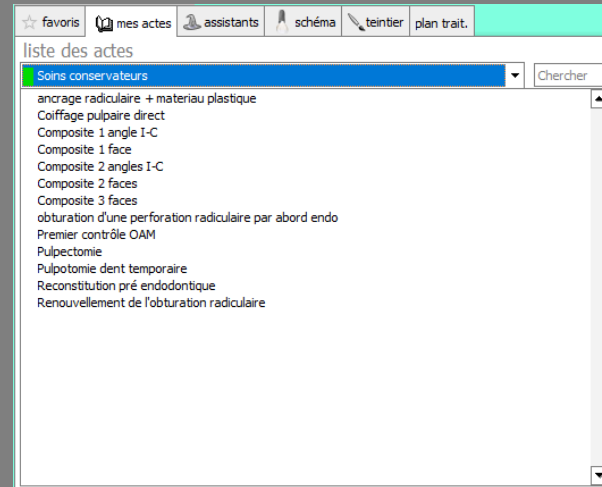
favoris | mes actes | assistants | schéma | teintier | plan trait.

liste des actes

Soins conservateurs

Chercher

ancrage radiculaire + materiau plastique
Coiffage pulpaire direct
Composite 1 angle I-C
Composite 1 face
Composite 2 angles I-C
Composite 2 faces
Composite 3 faces
obturation d'une perforation radiculaire par abord endo
Premier contrôle OAM
Pulpectomie
Pulpotomie dent temporaire
Reconstitution pré endodontique
Renouvellement de l'obturation radiculaire